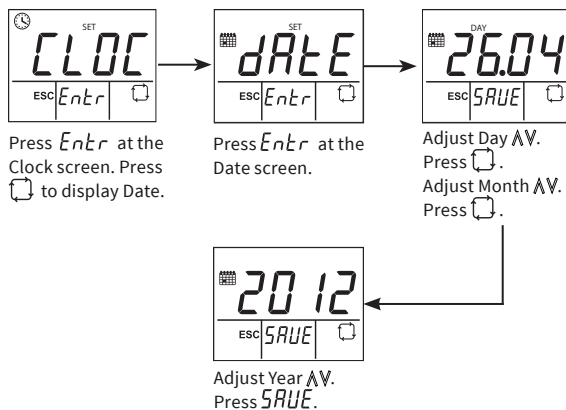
SET
CLOC
ESC Entr

Press Entr at the Clock screen. Press ⟲ to display Date.

SET
dAtE
ESC Entr

Press Entr at the Date screen.

DAY
26.04
ESC SAUE

Adjust Day ΛV. Press ⟲. Adjust Month ΛV. Press ⟲.

2012
ESC SAUE

Adjust Year ΛV. Press SAUE.